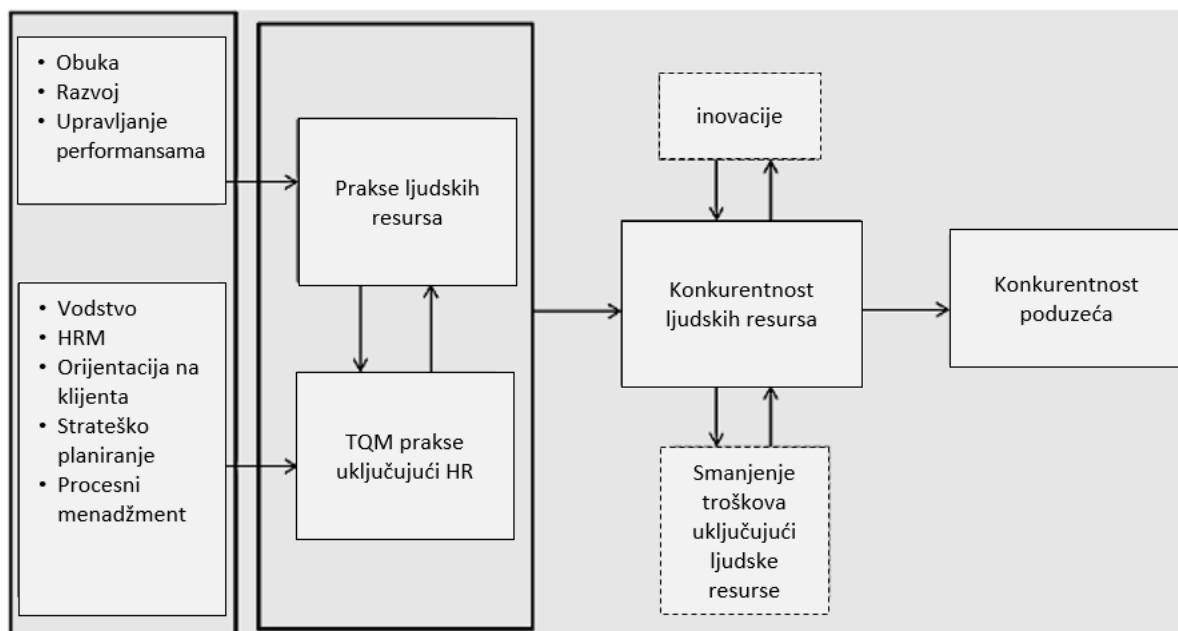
- Obuka
- Razvoj
- Upravljanje performansama

- Vodstvo
- HRM
- Orijentacija na klijenta
- Strateško planiranje
- Procesni menadžment

Prakse ljudskih resursa

TQM prakse uključujući HR

inovacije

Konkurentnost ljudskih resursa

Smanjenje troškova uključujući ljudske resurse

Konkurentnost poduzeća